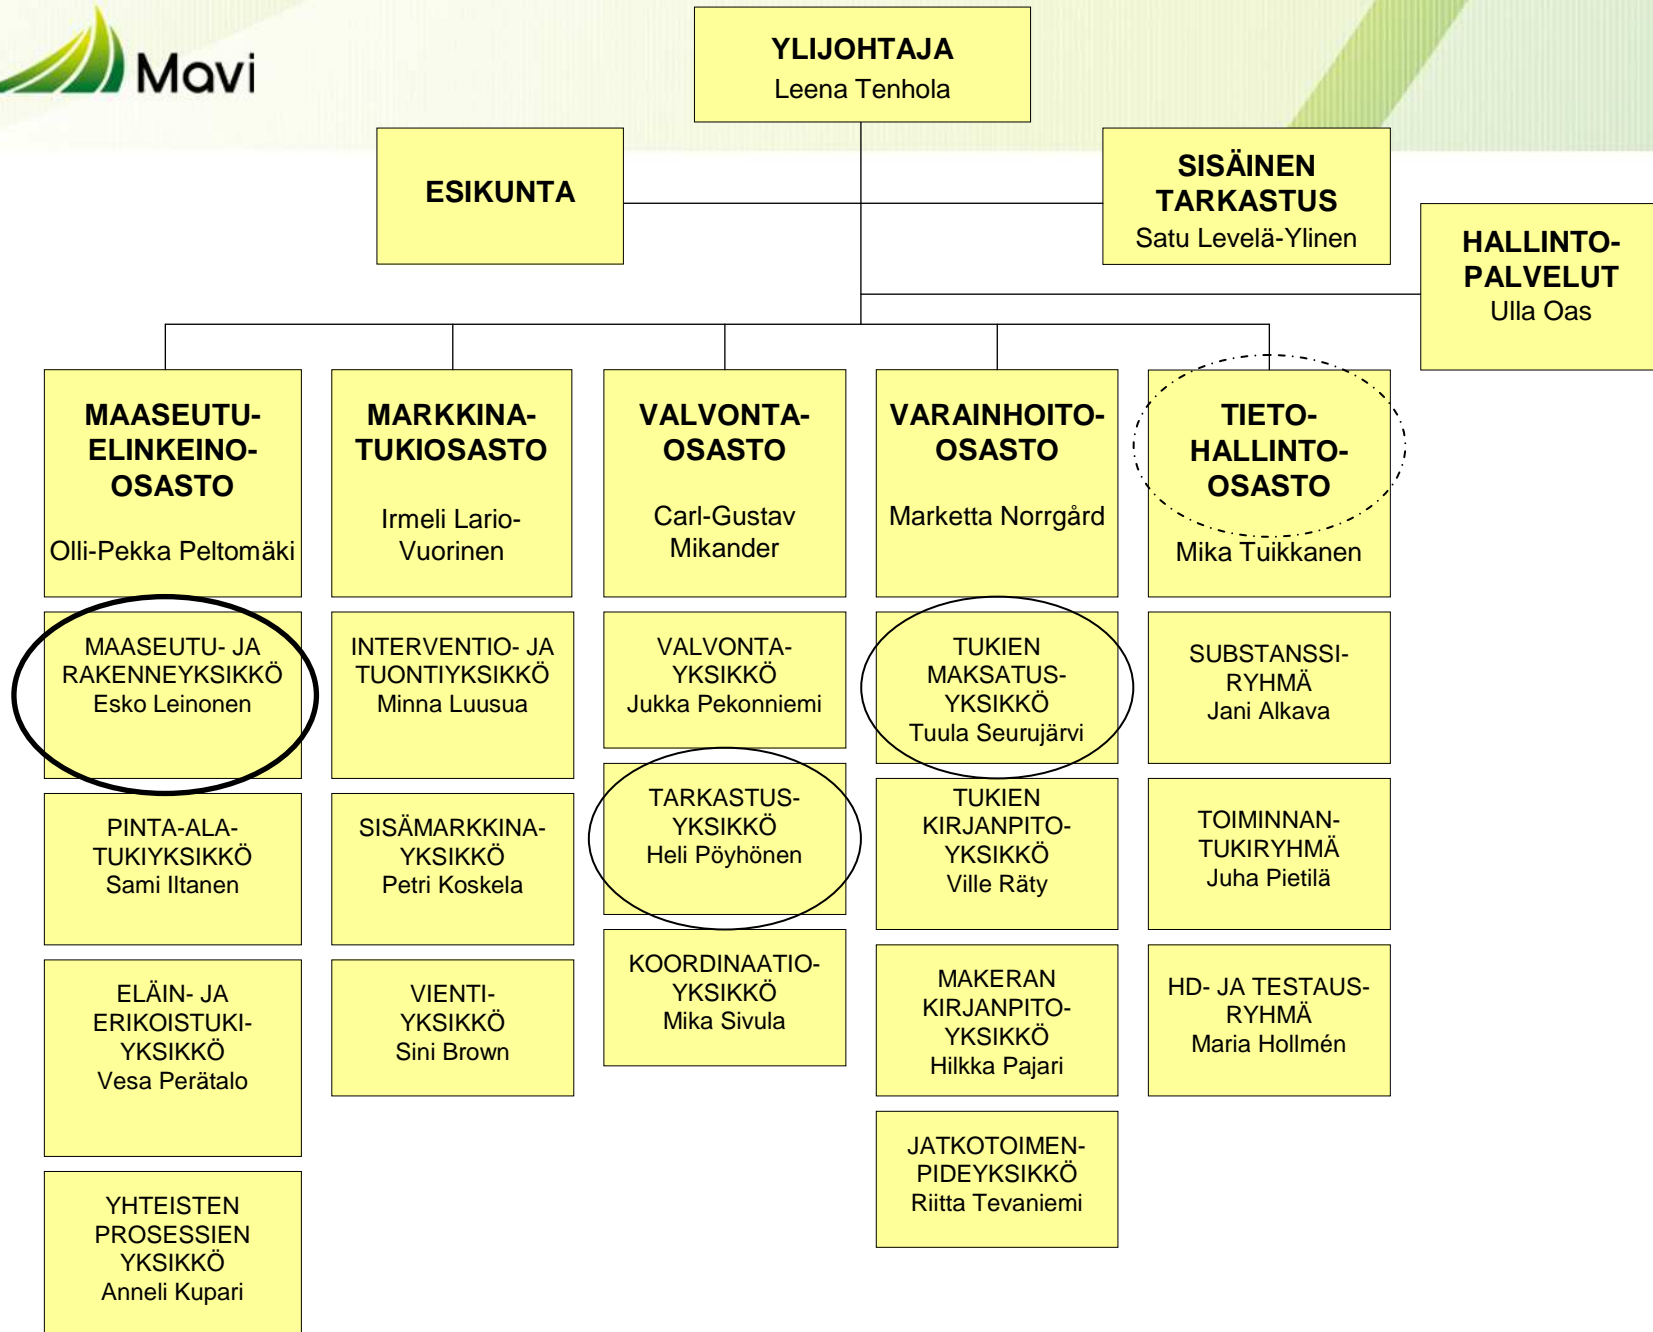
Mavi

YLIJOHTAJA
Leena Tenhola

ESIKUNTA

SISÄINEN TARKASTUS
Satu Levelä-Ylinen

HALLINTOPALVELUT
Ulla Oas

MAASEUTUELINKEINOOSASTO
Olli-Pekka Peltomäki

MAASEUTU- JA RAKENNEYKSIKKÖ
Esko Leinonen

PINTA-ALATUKIYKSIKKÖ
Sami Iltanen

ELÄIN- JA ERIKOISTUKIYKSIKKÖ
Vesa Perätalo

YHTEISTEN PROSESSIEN YKSIKKÖ
Anneli Kupari

MARKKINATUKIOSASTO
Irmeli Lario-Vuorinen

INTERVENTIO- JA TUONTIYKSIKKÖ
Minna Luusua

SISÄMARKKINAYKSIKKÖ
Petri Koskela

VIENTIYKSIKKÖ
Sini Brown

VALVONTAOSASTO
Carl-Gustav Mikander

VALVONTAYKSIKKÖ
Jukka Pekonniemi

TARKASTUSYKSIKKÖ
Heli Pöyhönen

KOORDINAATIOYKSIKKÖ
Mika Sivula

VARAINHOITOOSASTO
Marketta Norrgård

TUKIEN MAKSATUSYKSIKKÖ
Tuula Seurujärvi

TUKIEN KIRJANPITOYKSIKKÖ
Ville Räty

MAKERAN KIRJANPITOYKSIKKÖ
Hilkka Pajari

JATKOTOIMENPIDEYKSIKKÖ
Riitta Tevaniemi

TIETOHALLINTOOSASTO
Mika Tuikkanen

SUBSTANSSIRYHMÄ
Jani Alkava

TOIMINNANTUKIRYHMÄ
Juha Pietilä

HD- JA TESTAUSRYHMÄ
Maria Hollmén